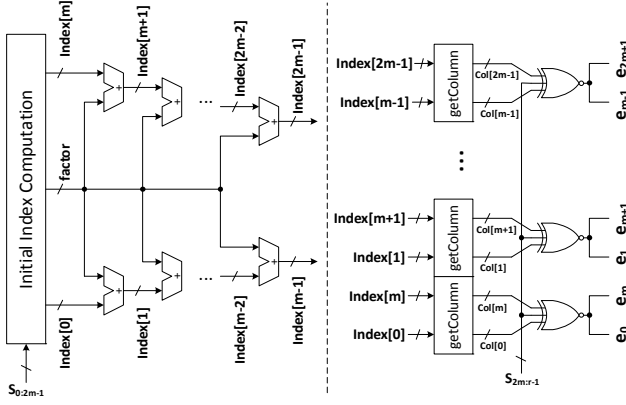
Initial Index Computation
Index[m]
Index[m+1]
Index[2m-2]
Index[2m-1]
factor
Index[0]
Index[1]
Index[m-2]
Index[m-1]
+
+
+
+
+
+
...
...
$S_{0:2m-1}$
Index[2m-1]
Index[m-1]
getColumn
Col[2m-1]
Col[m-1]
$e_{2m-1}$
$e_{m-1}$
...
Index[m+1]
Index[1]
getColumn
Col[m+1]
Col[1]
$e_{m+1}$
$e_1$
Index[m]
Index[0]
getColumn
Col[m]
Col[0]
$e_m$
$e_0$
$S_{2m:r-1}$